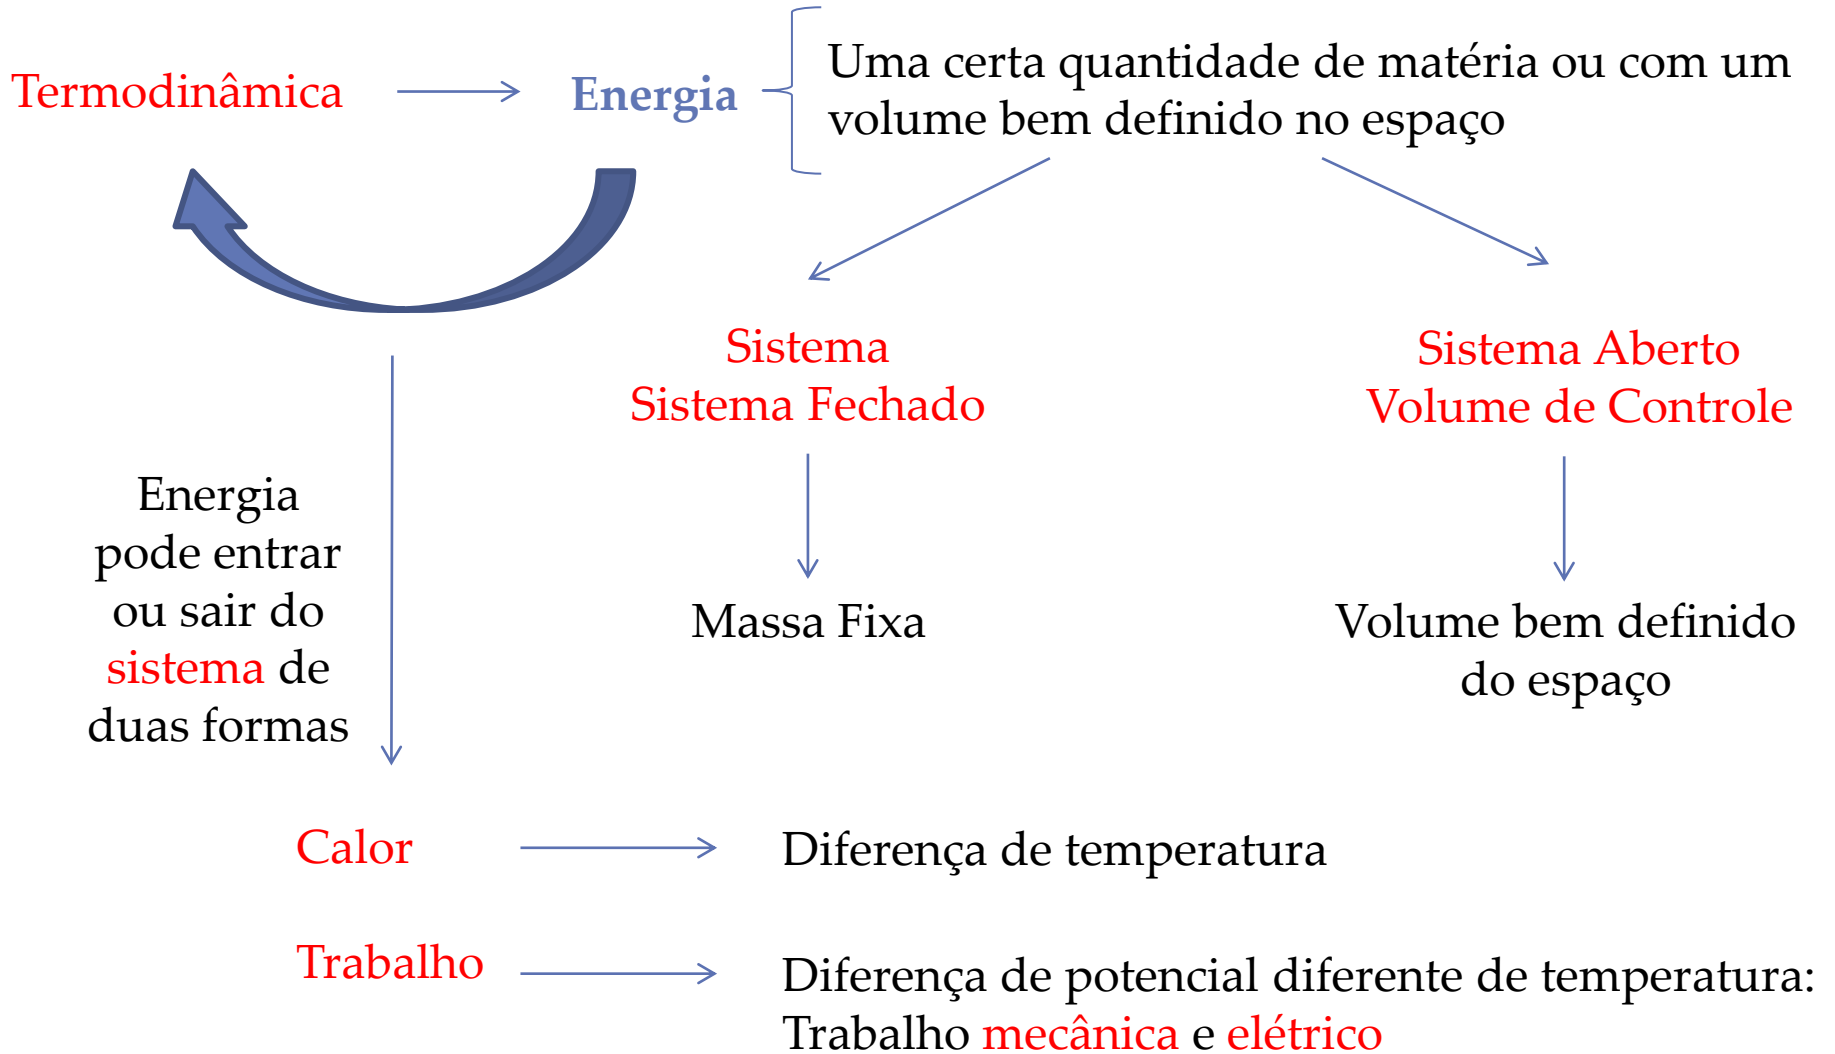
Termodinâmica

Energia

Uma certa quantidade de matéria ou com um volume bem definido no espaço

Sistema
Sistema Fechado

Sistema Aberto
Volume de Controle

Energia pode entrar ou sair do sistema de duas formas

Massa Fixa

Volume bem definido do espaço

Calor

Diferença de temperatura

Trabalho

Diferença de potencial diferente de temperatura:
Trabalho mecânica e elétrico